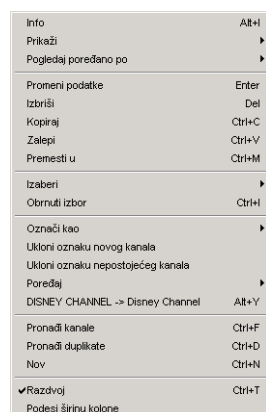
Info	Alt+I
Prikaži
Pogledaj poređano po

Promeni podatke	Enter
Izbriši	Del
Kopiraj	Ctrl+C
Zalepi	Ctrl+V
Premesti u	Ctrl+M

Izaberi
Obrnuti izbor	Ctrl+I

Označi kao
Ukloni oznaku novog kanala
Ukloni oznaku nepostojećeg kanala
Poređaj
DISNEY CHANNEL -> Disney Channel	Alt+Y

Pronađi kanale	Ctrl+F
Pronađi duplikate	Ctrl+D
Nov	Ctrl+N

✔Razdvoj	Ctrl+T
Podesi širinu kolone